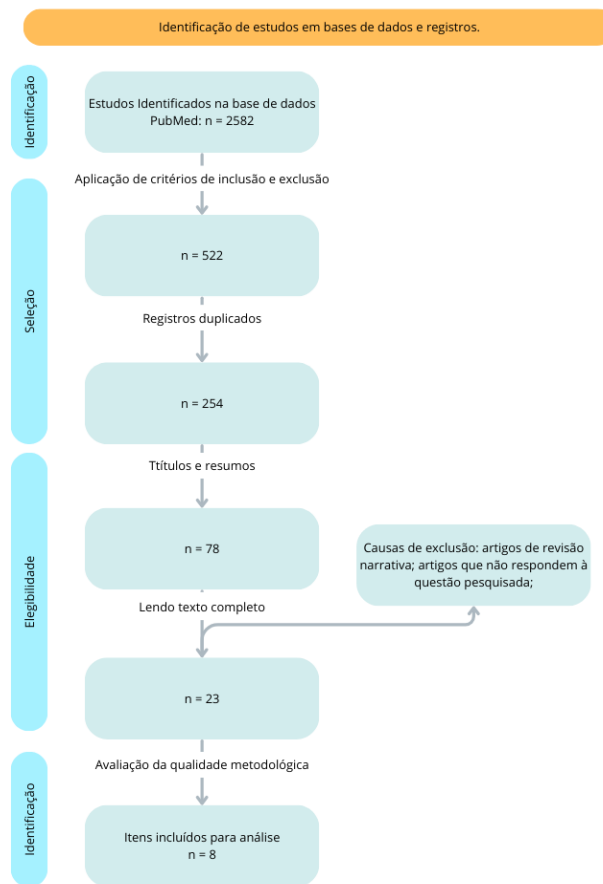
Identificação de estudos em bases de dados e registros.

Identificação

Estudos Identificados na base de dados PubMed: n = 2582

Aplicação de critérios de inclusão e exclusão

Seleção

n = 522

Registros duplicados

n = 254

Ttítulos e resumos

Elegibilidade

n = 78

Causas de exclusão: artigos de revisão narrativa; artigos que não respondem à questão pesquisada;

Lendo texto completo

n = 23

Avaliação da qualidade metodológica

Identificação

Itens incluídos para análise
n = 8